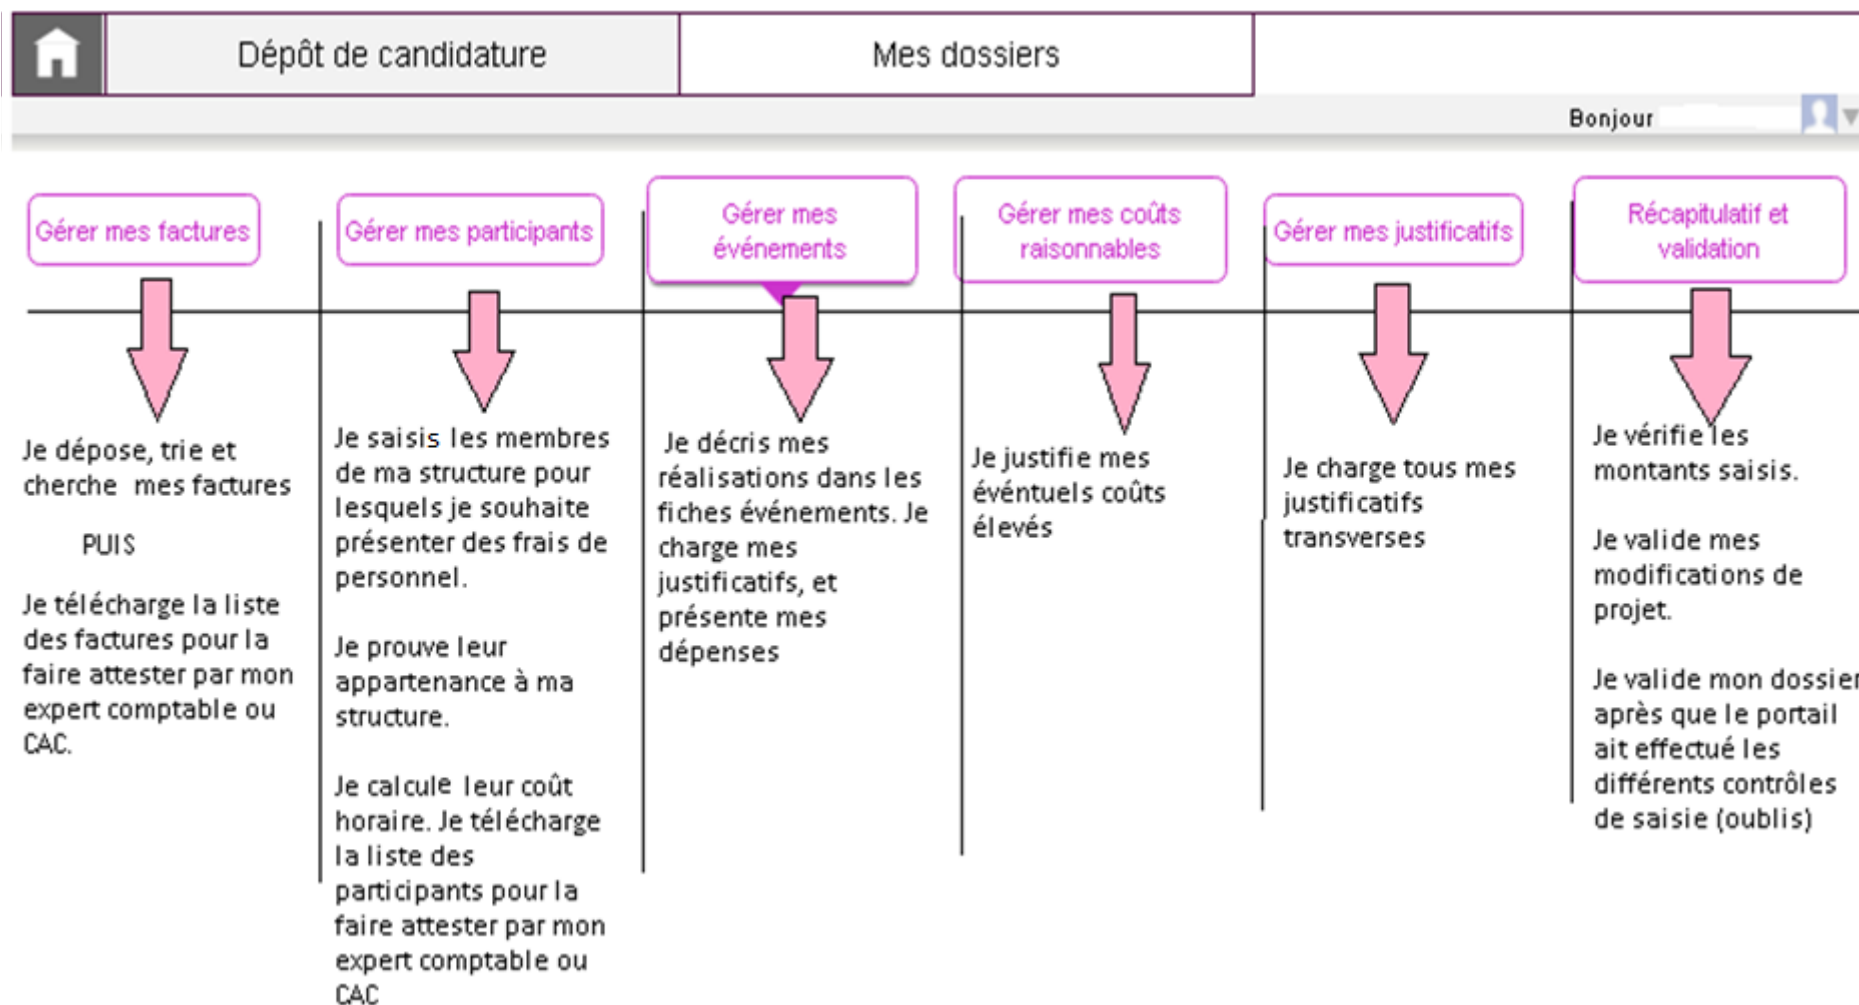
Dépôt de candidature

Mes dossiers

Bonjour

Gérer mes factures

Je dépose, trie et cherche mes factures

PUIS

Je télécharge la liste des factures pour la faire attester par mon expert comptable ou CAC.

Gérer mes participants

Je saisis les membres de ma structure pour lesquels je souhaite présenter des frais de personnel.

Je prouve leur appartenance à ma structure.

Je calcule leur coût horaire. Je télécharge la liste des participants pour la faire attester par mon expert comptable ou CAC

Gérer mes événements

Je décris mes réalisations dans les fiches événements. Je charge mes justificatifs, et présente mes dépenses

Gérer mes coûts raisonnables

Je justifie mes éventuels coûts élevés

Gérer mes justificatifs

Je charge tous mes justificatifs transverses

Récapitulatif et validation

Je vérifie les montants saisis.

Je valide mes modifications de projet.

Je valide mon dossier après que le portail ait effectué les différents contrôles de saisie (oublis)